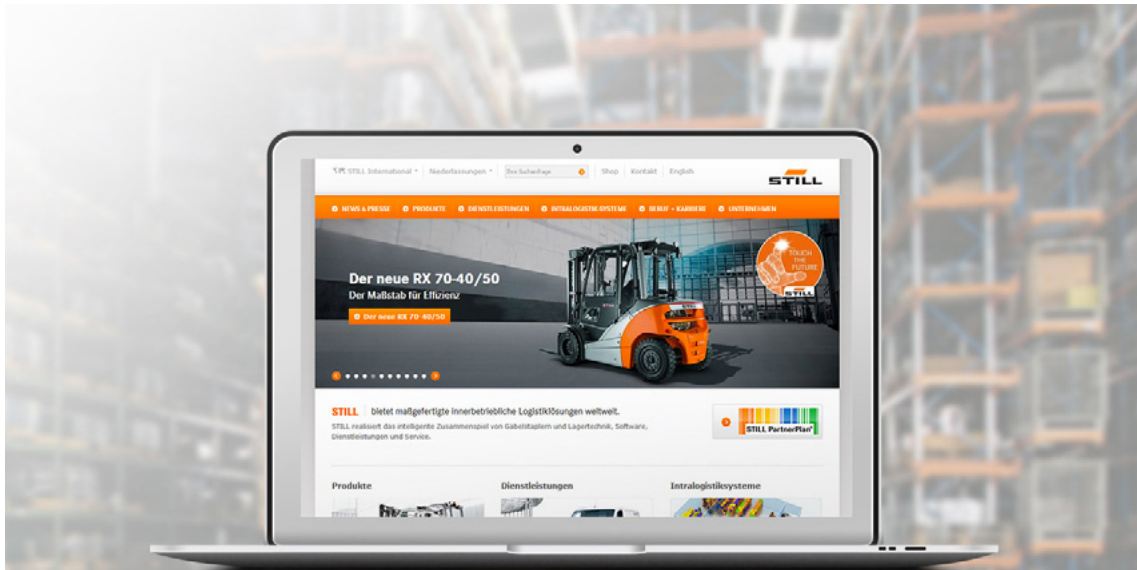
STILL International ▾ | Niederlassungen ▾ | Ihre Suchanfrage | Shop | Kontakt | English

STILL

NEWS & PRESSE | PRODUKTE | DIENSTLEISTUNGEN | INTRALOGISTIK SYSTEME | BERUF + KARRIERE | UNTERNEHMEN

Der neue RX 70-40/50

Der Maßstab für Effizienz

Der neue RX 70-40/50

TOUCH THE FUTURE

STILL

STILL bietet maßgefertigte innerbetriebliche Logistiklösungen weltweit.

STILL realisiert das intelligente Zusammenspiel von Gabelstaplern und Lagertechnik, Software, Dienstleistungen und Service.

STILL PartnerPlan

Produkte

Dienstleistungen

Intralogistiksysteme